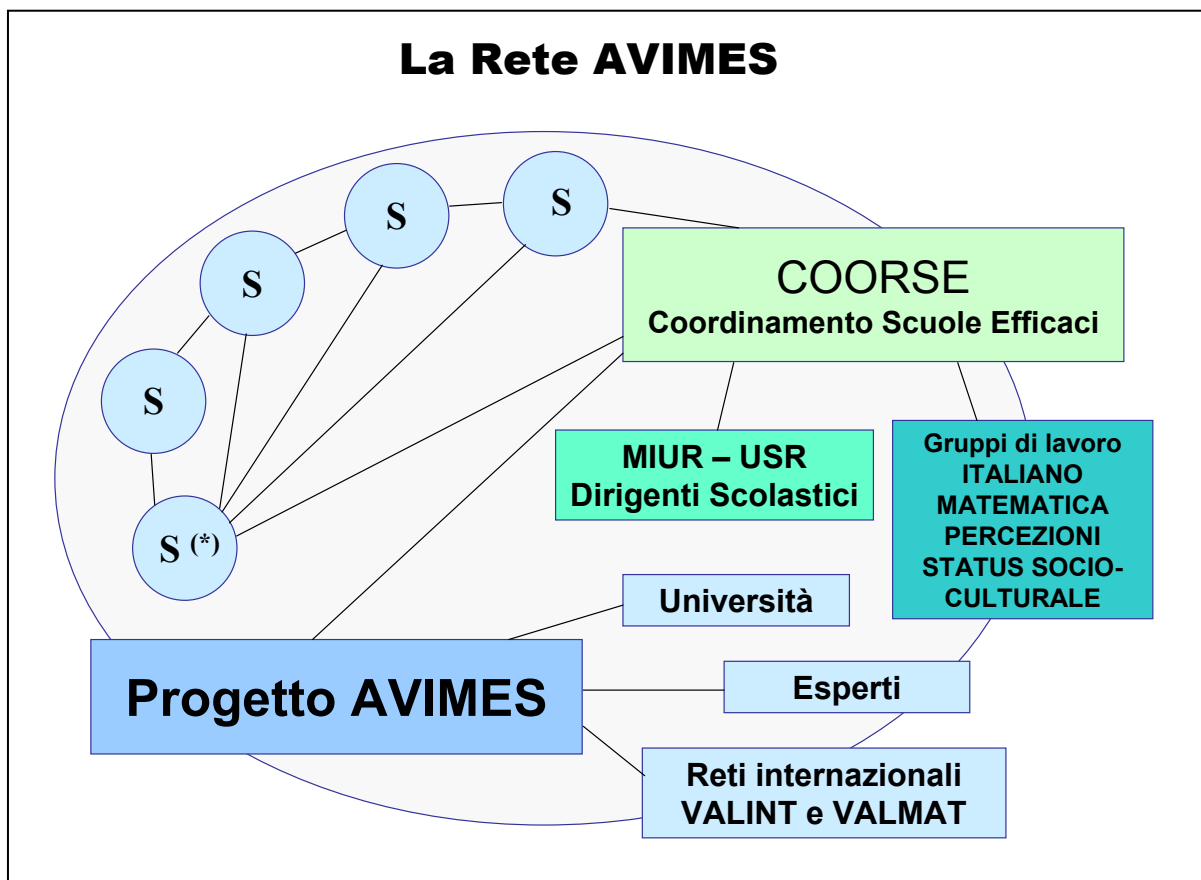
La Rete AVIMES

S

S

S

S

S (*)

COORSE
Coordinamento Scuole Efficaci

MIUR – USR
Dirigenti Scolastici

Gruppi di lavoro
ITALIANO
MATEMATICA
PERCEZIONI
STATUS SOCIO-CULTURALE

Università

Progetto AVIMES

Esperti

Reti internazionali
VALINT e VALMAT